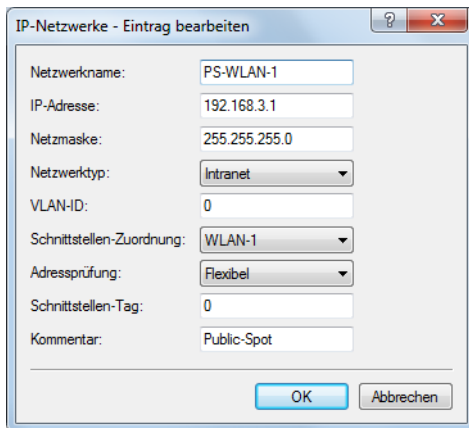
IP-Netzwerke - Eintrag bearbeiten

?

X

Netzwerkname: PS-WLAN-1

IP-Adresse: 192.168.3.1

Netzmaske: 255.255.255.0

Netzwerktyp: Intranet

VLAN-ID: 0

Schnittstellen-Zuordnung: WLAN-1

Adressprüfung: Flexibel

Schnittstellen-Tag: 0

Kommentar: Public-Spot

OK

Abbrechen